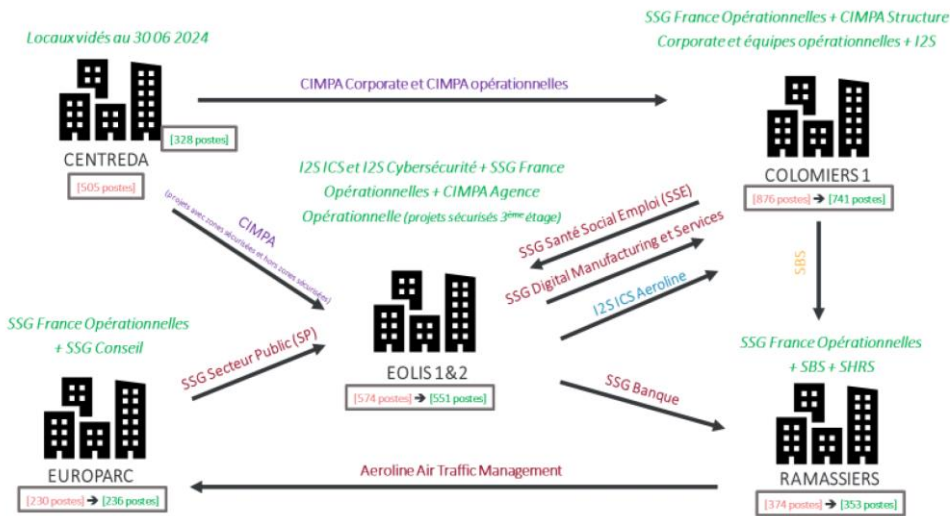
Locaux vidés au 30 06 2024

[328 postes]

CENTREDA

[505 postes]

CIMPA Corporate et CIMPA opérationnelles

SSG France Opérationnelles + CIMPA Structure Corporate et équipes opérationnelles + I2S

COLOMIERS 1

[876 postes] ➔ [741 postes]

I2S ICS et I2S Cybersécurité + SSG France Opérationnelles + CIMPA Agence Opérationnelle (projets sécurisés 3ème étage)

CIMPA

(projets avec zones sécurisées et hors zones sécurisées)

SSG Santé Social Emploi (SSE)

SSG Digital Manufacturing et Services

I2S ICS Aeroline

SBS

SSG France Opérationnelles + SSG Conseil

SSG Secteur Public (SP)

EOLIS 1&2

[574 postes] ➔ [551 postes]

SSG Banque

SSG France Opérationnelles + SBS + SHRS

EUROPARC

[230 postes] ➔ [236 postes]

Aeroline Air Traffic Management

RAMASSIERS

[374 postes] ➔ [353 postes]